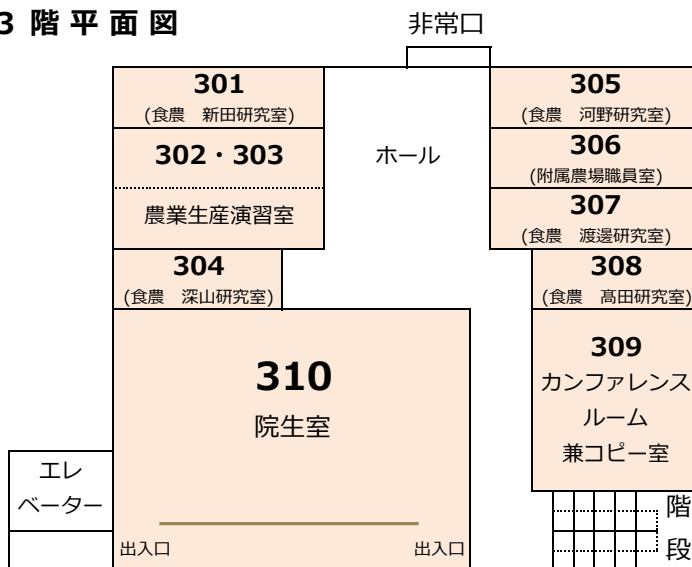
3 階 平 面 図

非常口

301
(食農　新田研究室)

302・303

農業生産演習室

ホール

305
(食農　河野研究室)

306
(附属農場職員室)

307
(食農　渡邊研究室)

304
(食農　深山研究室)

308
(食農　髙田研究室)

310
院生室

309
カンファレンスルーム
兼コピー室

エレベーター

出入口

出入口

階段